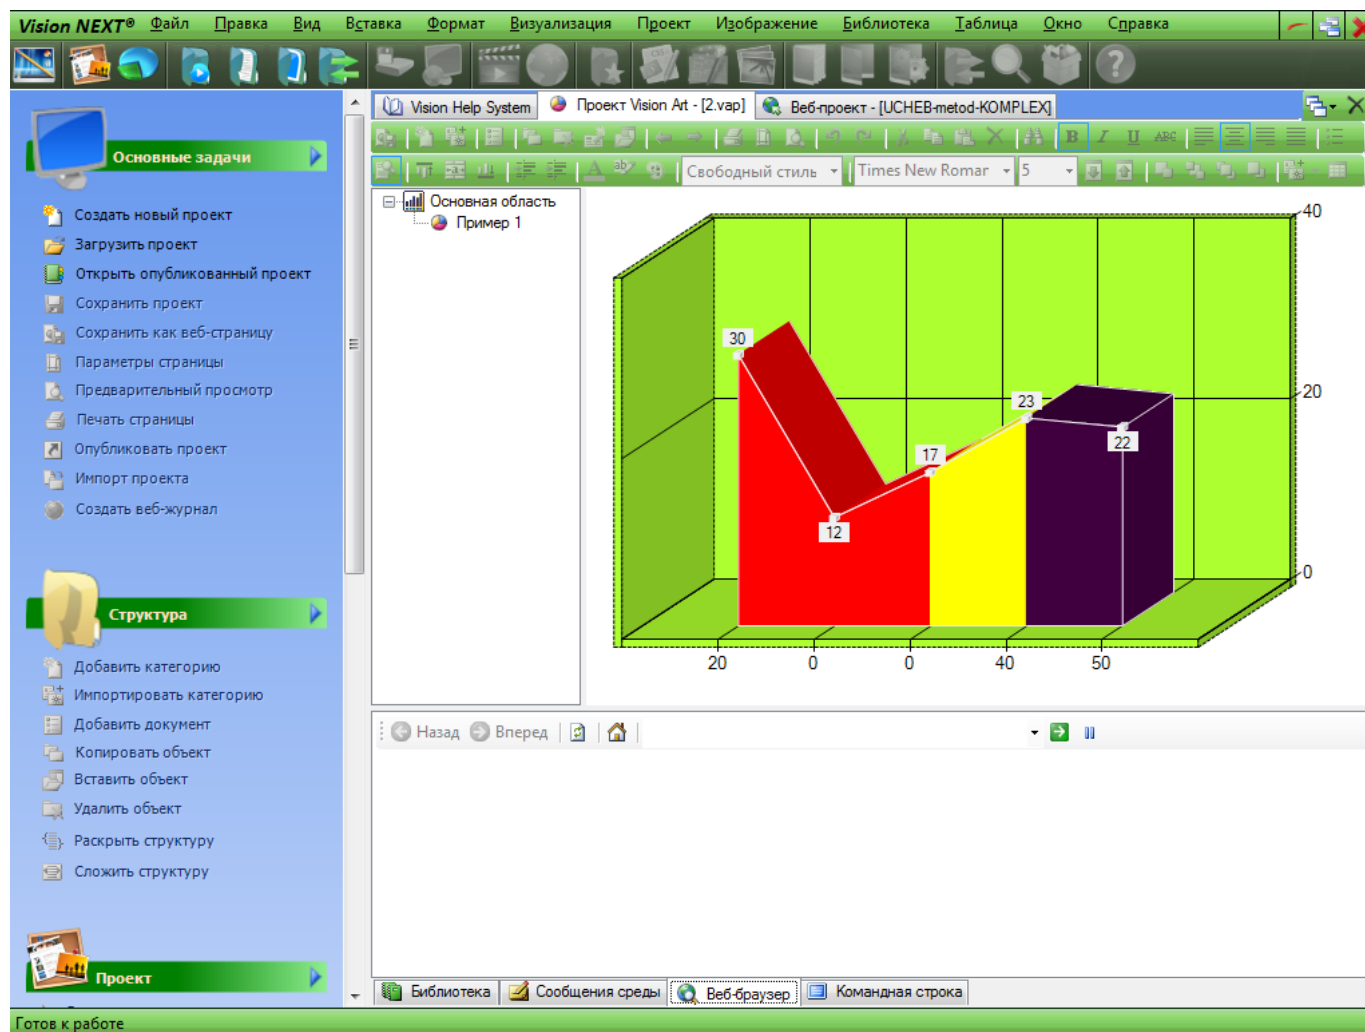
Vision NEXT® Файл Правка Вид Вставка Формат Визуализация Проект Изображение Библиотека Таблица Окно Справка

Основные задачи

Создать новый проект
Загрузить проект
Открыть опубликованный проект
Сохранить проект
Сохранить как веб-страницу
Параметры страницы
Предварительный просмотр
Печать страницы
Опубликовать проект
Импорт проекта
Создать веб-журнал

Структура

Добавить категорию
Импортировать категорию
Добавить документ
Копировать объект
Вставить объект
Удалить объект
Раскрыть структуру
Сложить структуру

Проект

Vision Help System | Проект Vision Art - [2.vap] | Веб-проект - [UCHEB-metod-KOMPLEX]

Свободный стиль | Times New Roman | 5

Основная область
Пример 1

40
20
0
30
12
17
23
22
20 0 0 40 50

Назад Вперед

Библиотека | Сообщения среды | Веб-браузер | Командная строка

Готов к работе